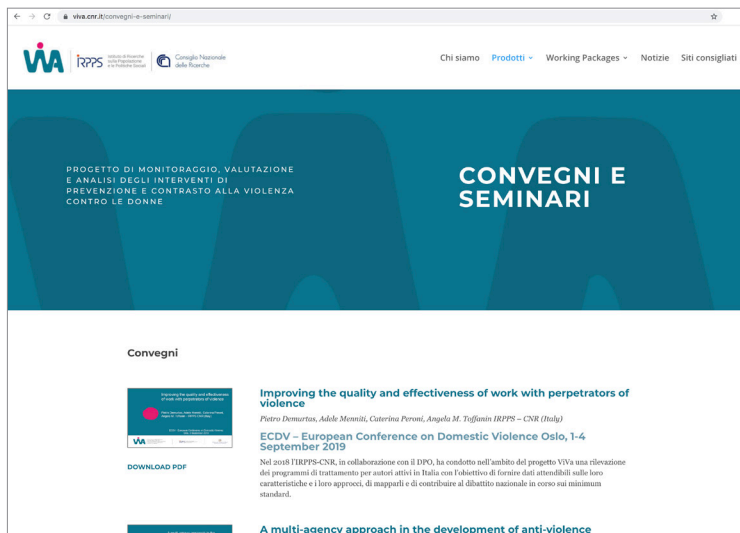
viva.cnr.it/convegni-e-seminari

ViVA IRPPS Istituto di Ricerche sulla Popolazione e le Politiche Sociali Consiglio Nazionale delle Ricerche

Chi siamo Prodotti Working Packages Notizie Siti consigliati

PROGETTO DI MONITORAGGIO, VALUTAZIONE E ANALISI DEGLI INTERVENTI DI PREVENZIONE E CONTRASTO ALLA VIOLENZA CONTRO LE DONNE

CONVEGNI E SEMINARI

Convegni

Improving the quality and effectiveness of work with perpetrators of violence

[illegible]

DOWNLOAD PDF

Improving the quality and effectiveness of work with perpetrators of violence

Pietro Demurtas, Adele Menniti, Caterina Peroni, Angela M. Toffanin IRPPS – CNR (Italy)

ECDV – European Conference on Domestic Violence Oslo, 1-4 September 2019

Nel 2018 l'IRPPS-CNR, in collaborazione con il DPO, ha condotto nell'ambito del progetto ViVa una rilevazione dei programmi di trattamento per autori attivi in Italia con l'obiettivo di fornire dati attendibili sulle loro caratteristiche e i loro approcci, di mapparli e di contribuire al dibattito nazionale in corso sui minimum standard.

A multi-agency approach in the development of anti-violence